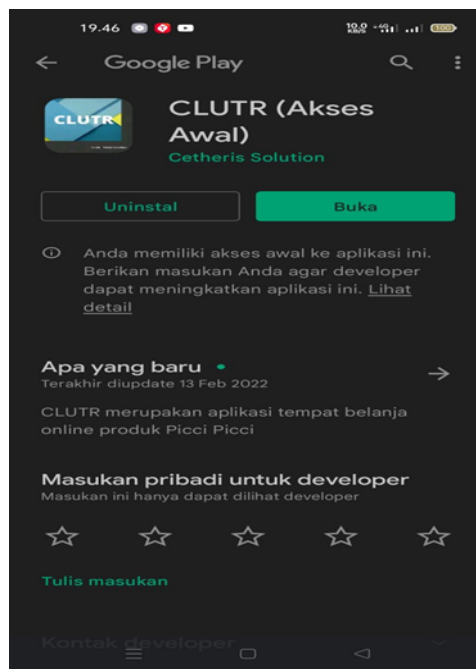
19.46

10,0 KB/S

100

Google Play

CLUTR

CLUTR (Akses Awal)

Cetheris Solution

Uninstal

Buka

Anda memiliki akses awal ke aplikasi ini. Berikan masukan Anda agar developer dapat meningkatkan aplikasi ini. Lihat detail

Apa yang baru •

Terakhir diupdate 13 Feb 2022

CLUTR merupakan aplikasi tempat belanja online produk Picci Picci

Masukan pribadi untuk developer

Masukan ini hanya dapat dilihat developer

Tulis masukan

Kontak developer